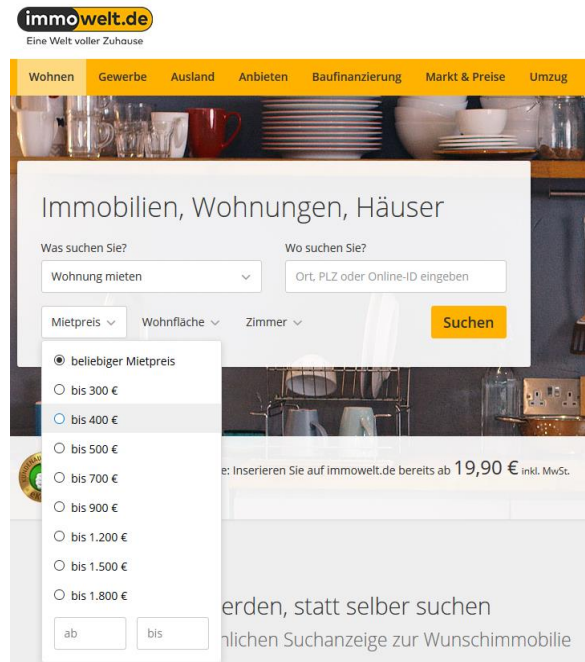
immowelt.de
Eine Welt voller Zuhause

Wohnen Gewerbe Ausland Anbieten Baufinanzierung Markt & Preise Umzug

Immobilien, Wohnungen, Häuser

Was suchen Sie?
Wohnung mieten

Wo suchen Sie?
Ort, PLZ oder Online-ID eingeben

Mietpreis Wohnfläche Zimmer
Suchen

beliebiger Mietpreis
bis 300 €
bis 400 €
bis 500 €
bis 700 €
bis 900 €
bis 1.200 €
bis 1.500 €
bis 1.800 €
ab
bis

e: Inserieren Sie auf immowelt.de bereits ab 19,90 € inkl. MwSt.

erden, statt selber suchen
nlichen Suchanzeige zur Wunschimmobilie